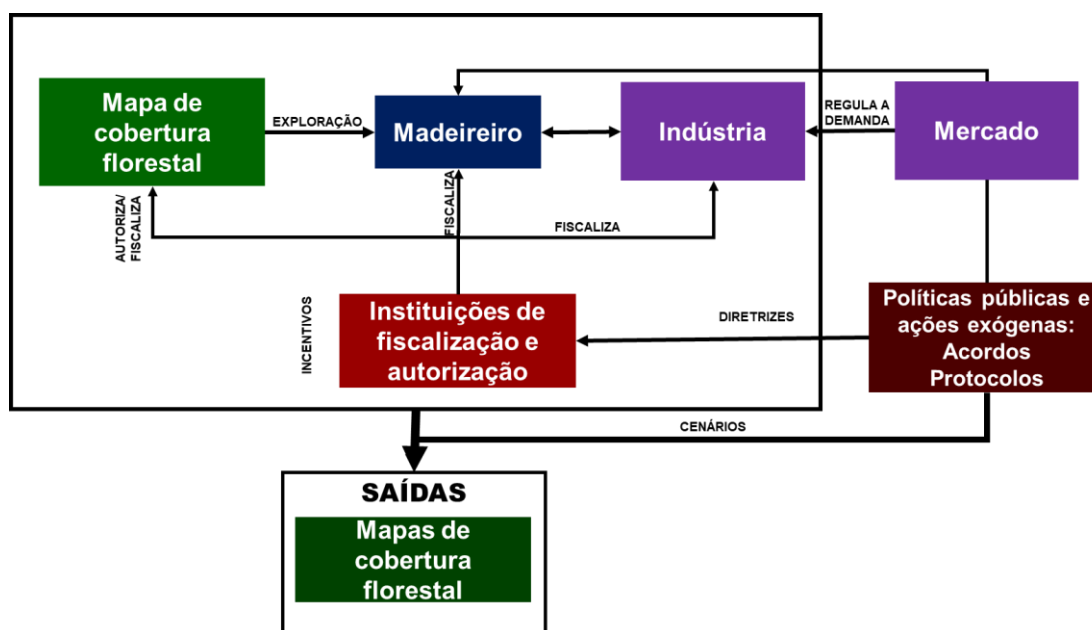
Mapa de cobertura florestal

EXPLORAÇÃO

Madeireiro

Indústria

REGULA A DEMANDA

Mercado

AUTORIZA/ FISCALIZA

FISCALIZA

FISCALIZA

INCENTIVOS

Instituições de fiscalização e autorização

DIRETRIZES

Políticas públicas e ações exógenas: Acordos Protocolos

CENÁRIOS

SAÍDAS

Mapas de cobertura florestal